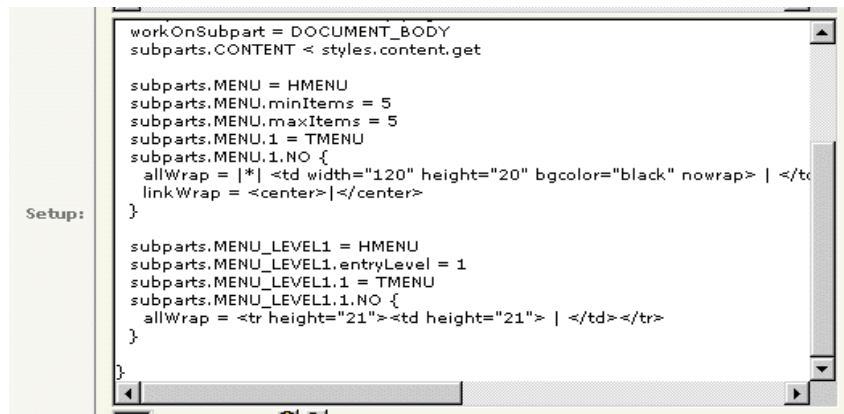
Setup:

workOnSubpart = DOCUMENT_BODY
subparts.CONTENT < styles.content.get

subparts.MENU = HMENU
subparts.MENU.minItems = 5
subparts.MENU.maxItems = 5
subparts.MENU.1 = TMENU
subparts.MENU.1.NO {
allWrap = |*| <td width="120" height="20" bgcolor="black" nowrap> | </t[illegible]
linkWrap = <center>|</center>
}

subparts.MENU_LEVEL1 = HMENU
subparts.MENU_LEVEL1.entryLevel = 1
subparts.MENU_LEVEL1.1 = TMENU
subparts.MENU_LEVEL1.1.NO {
allWrap = <tr height="21"><td height="21"> | </td></tr>
}

}